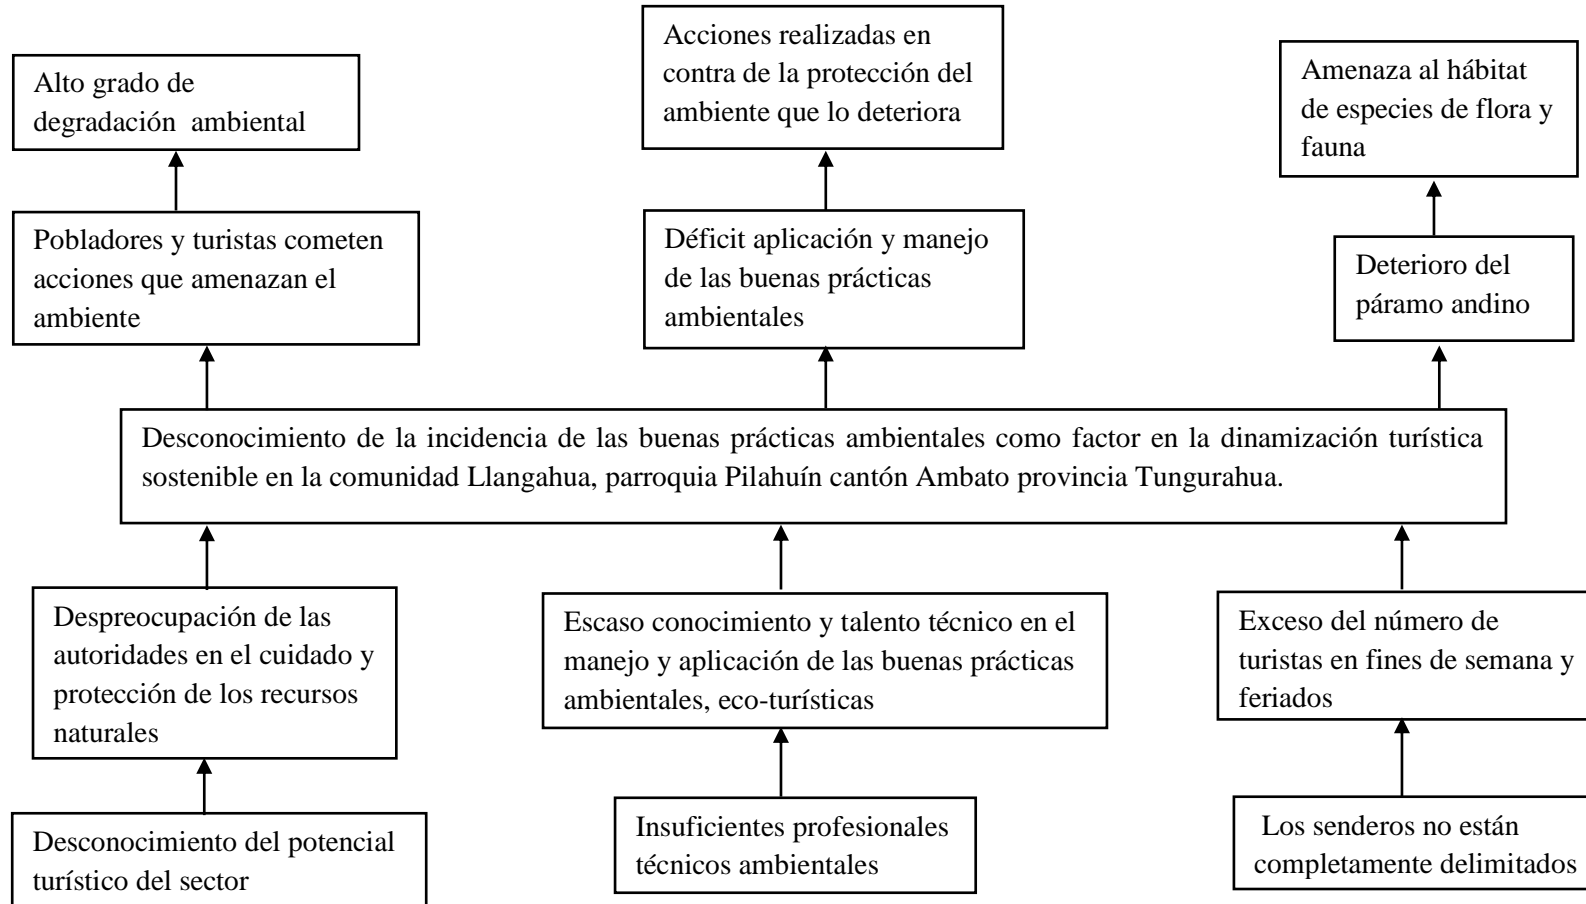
Alto grado de degradación ambiental

Acciones realizadas en contra de la protección del ambiente que lo deteriora

Amenaza al hábitat de especies de flora y fauna

Pobladores y turistas cometen acciones que amenazan el ambiente

Déficit aplicación y manejo de las buenas prácticas ambientales

Deterioro del páramo andino

Desconocimiento de la incidencia de las buenas prácticas ambientales como factor en la dinamización turística sostenible en la comunidad Llangahua, parroquia Pilahuín cantón Ambato provincia Tungurahua.

Despreocupación de las autoridades en el cuidado y protección de los recursos naturales

Escaso conocimiento y talento técnico en el manejo y aplicación de las buenas prácticas ambientales, eco-turísticas

Exceso del número de turistas en fines de semana y feriados

Desconocimiento del potencial turístico del sector

Insuficientes profesionales técnicos ambientales

Los senderos no están completamente delimitados